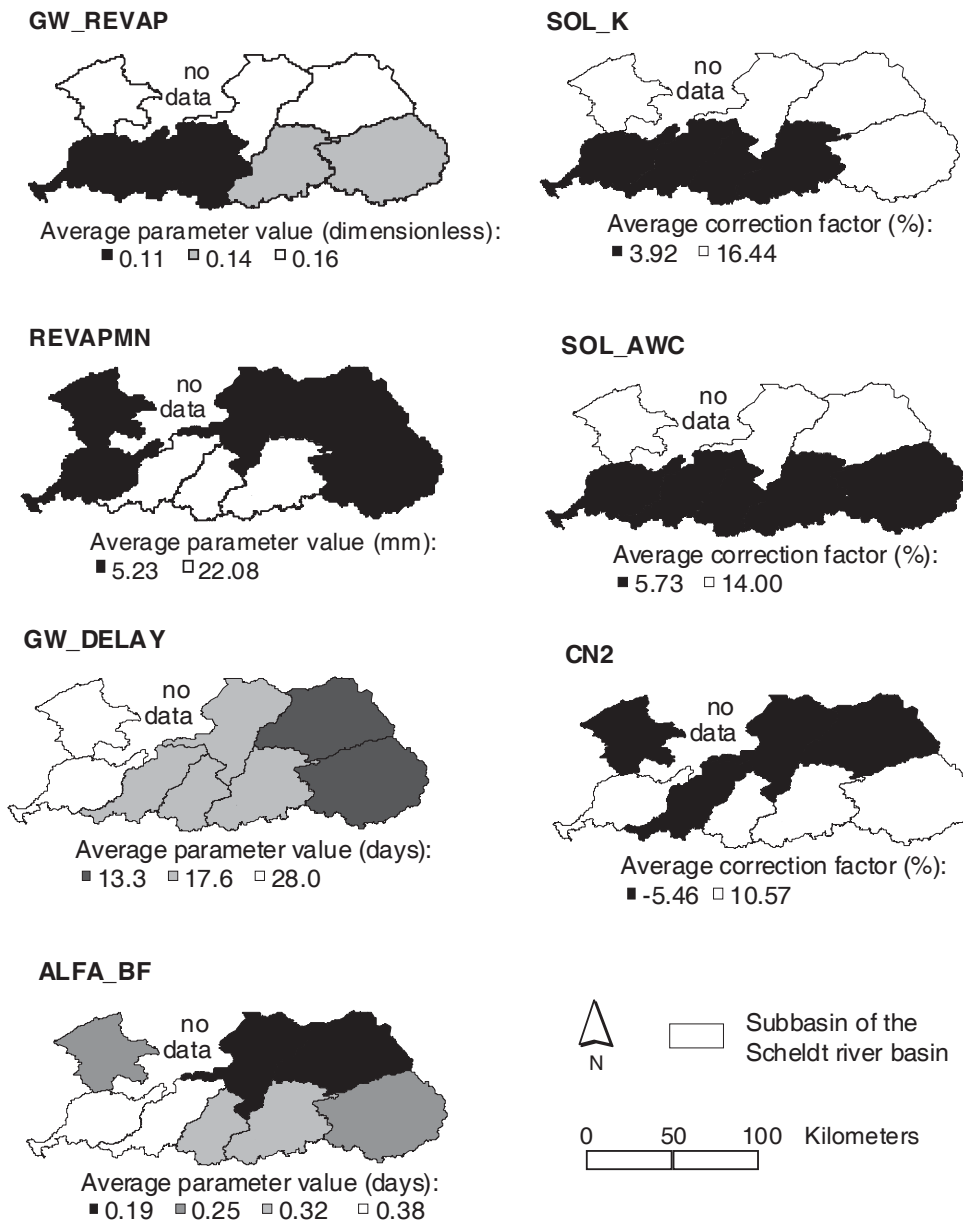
GW_REVAP

no data

Average parameter value (dimensionless):
■ 0.11 ■ 0.14 □ 0.16

REVAPMN

no data

Average parameter value (mm):
■ 5.23 □ 22.08

GW_DELAY

no data

Average parameter value (days):
■ 13.3 ■ 17.6 □ 28.0

ALFA_BF

no data

Average parameter value (days):
■ 0.19 ■ 0.25 ■ 0.32 □ 0.38

SOL_K

no data

Average correction factor (%):
■ 3.92 □ 16.44

SOL_AWC

no data

Average correction factor (%):
■ 5.73 □ 14.00

CN2

no data

Average correction factor (%):
■ -5.46 □ 10.57

N

Subbasin of the Scheldt river basin

0 50 100 Kilometers